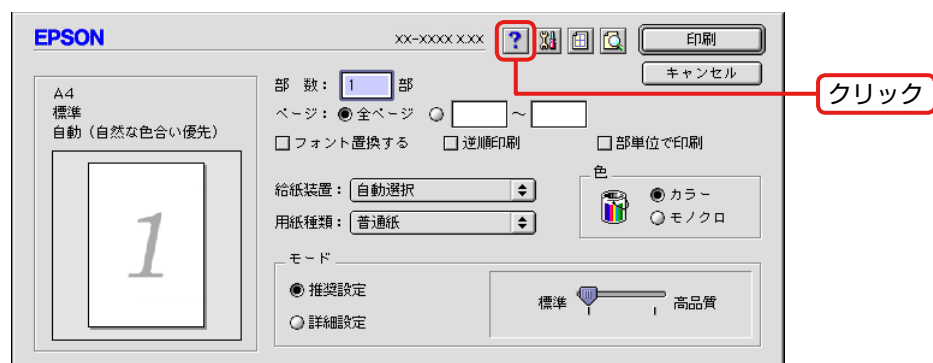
EPSON

XX-XXXX X.XX

?

印刷

キャンセル

クリック

A4
標準
自動（自然な色合い優先）

1

部　数：1　部

ページ：◉全ページ　○　～

□フォント置換する　□逆順印刷　□部単位で印刷

給紙装置：自動選択

用紙種類：普通紙

色

◉カラー
○モノクロ

モード

◉推奨設定

○詳細設定

標準　高品質